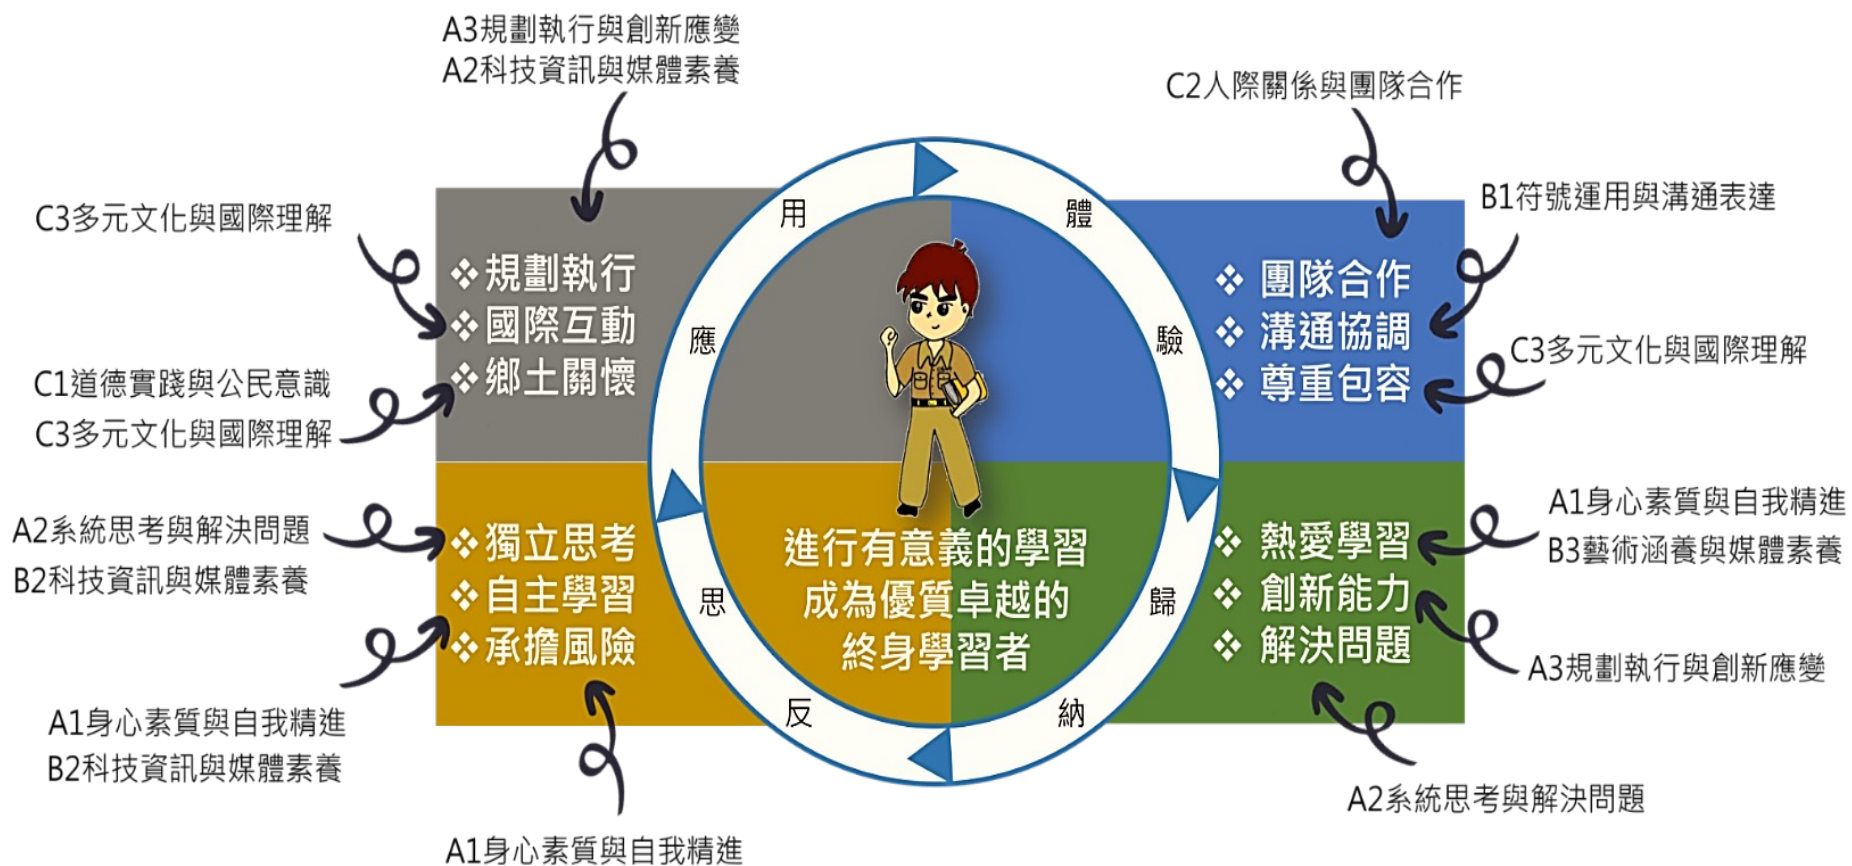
A3規劃執行與創新應變
A2科技資訊與媒體素養

C2人際關係與團隊合作

C3多元文化與國際理解

B1符號運用與溝通表達

❖規劃執行
❖國際互動
❖鄉土關懷

❖團隊合作
❖溝通協調
❖尊重包容

C1道德實踐與公民意識
C3多元文化與國際理解

C3多元文化與國際理解

用 體 驗 歸 納 反 思 應

進行有意義的學習
成為優質卓越的
終身學習者

A2系統思考與解決問題
B2科技資訊與媒體素養

❖獨立思考
❖自主學習
❖承擔風險

❖熱愛學習
❖創新能力
❖解決問題

A1身心素質與自我精進
B3藝術涵養與媒體素養

A3規劃執行與創新應變

A1身心素質與自我精進
B2科技資訊與媒體素養

A2系統思考與解決問題

A1身心素質與自我精進